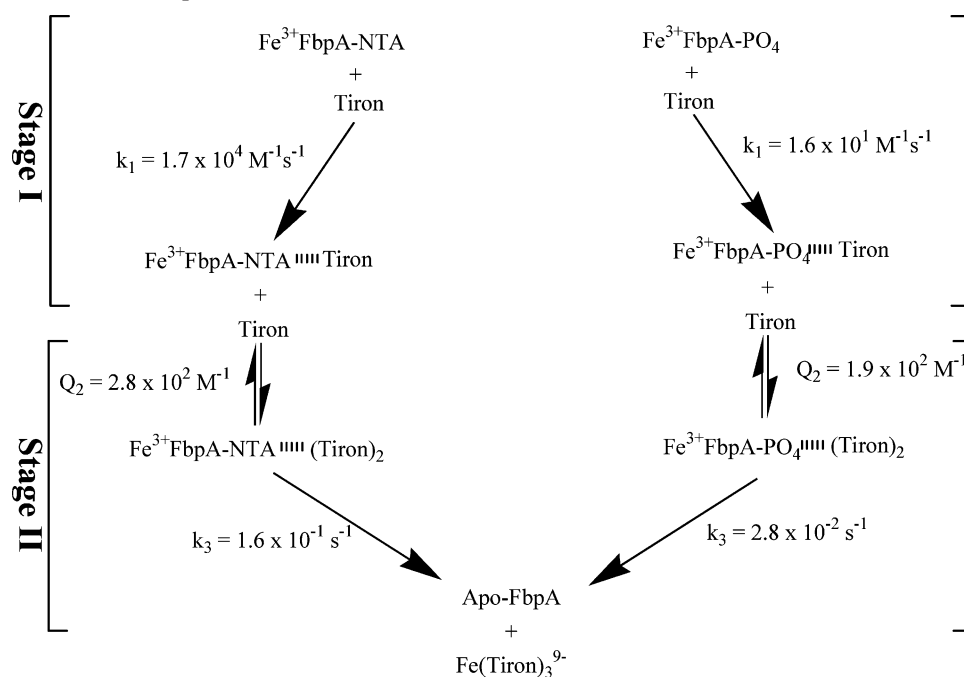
Stage I

$Fe^{3+}$FbpA-NTA
+
Tiron

$k_1 = 1.7 \times 10^4\ M^{-1}s^{-1}$

$Fe^{3+}$FbpA-NTA Tiron
+
Tiron

$Fe^{3+}$FbpA-$PO_4$
+
Tiron

$k_1 = 1.6 \times 10^1\ M^{-1}s^{-1}$

$Fe^{3+}$FbpA-$PO_4$ Tiron
+
Tiron

Stage II

$Q_2 = 2.8 \times 10^2\ M^{-1}$

$Fe^{3+}$FbpA-NTA $(Tiron)_2$

$k_3 = 1.6 \times 10^{-1}\ s^{-1}$

$Q_2 = 1.9 \times 10^2\ M^{-1}$

$Fe^{3+}$FbpA-$PO_4$ $(Tiron)_2$

$k_3 = 2.8 \times 10^{-2}\ s^{-1}$

Apo-FbpA
+
$Fe(Tiron)_3^{9-}$